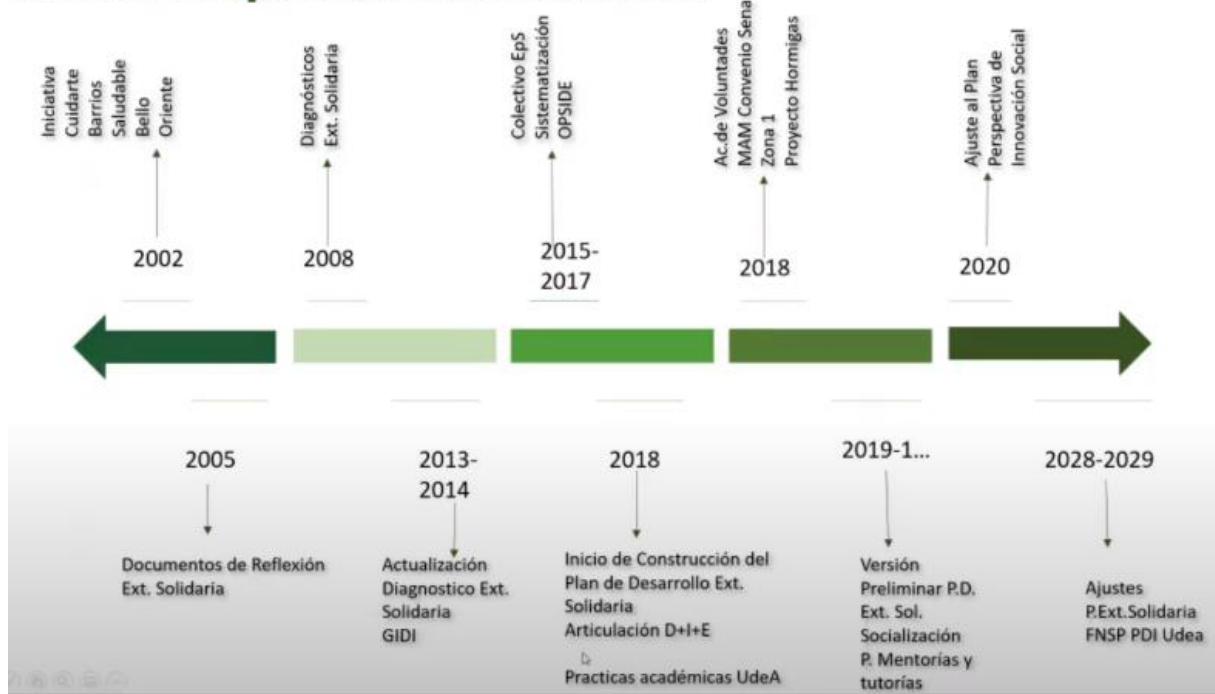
Iniciativa Cuidarte Barrios Saludable Bello Oriente

2002

Diagnósticos Ext. Solidaria

2008

Colectivo EpS Sistematización OPSIDE

2015-2017

Ac.de Voluntades MAM Convenio Sena Zona 1 Proyecto Hormigas

2018

Ajuste al Plan Perspectiva de Innovación Social

2020

2005

Documentos de Reflexión Ext. Solidaria

2013-2014

Actualización Diagnostico Ext. Solidaria GIDI

2018

Inicio de Construcción del Plan de Desarrollo Ext. Solidaria
Articulación D+I+E

Practicas académicas UdeA

2019-1...

Versión Preliminar P.D. Ext. Sol. Socialización P. Mentorías y tutorías

2028-2029

Ajustes P.Ext.Solidaria FNSP PDI Udea